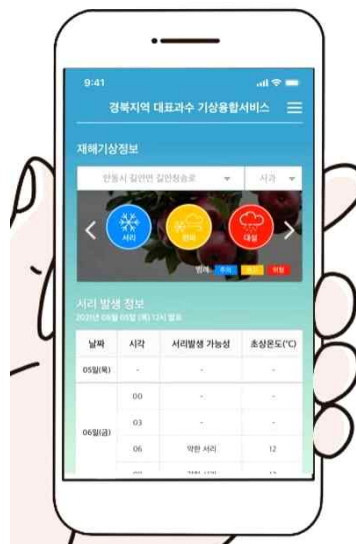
9:41

경북지역 대표과수 기상융합서비스

재해기상정보

안동시 길안면 길안창송로

사과

서리

한파

대설

범례 주의 경보 위험

서리 발생 정보

2021년 05월 05일 (목) 12시 발표

| 날짜 | 시각 | 서리발생 가능성 | 초상온도(℃) |
|---|---|---|---|
| 05일(목) | - | - | - |
| 06일(금) | 00 | - | - |
| | 03 | - | - |
| | 06 | 약한 서리 | 12 |
| | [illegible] | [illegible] | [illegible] |